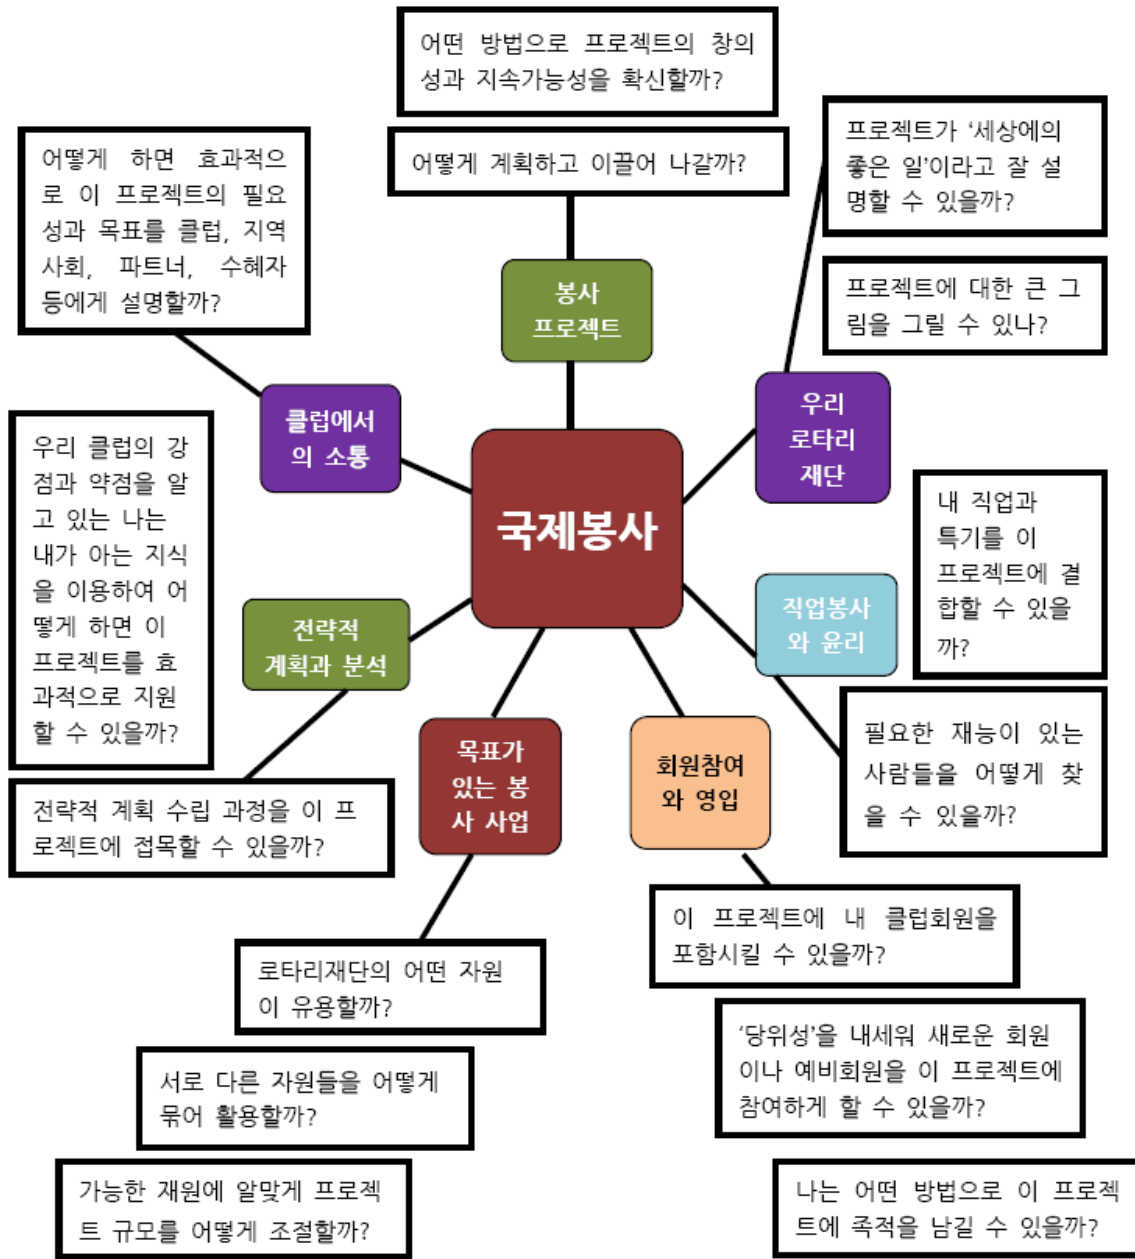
어떤 방법으로 프로젝트의 창의성과 지속가능성을 확신할까?

어떻게 계획하고 이끌어 나갈까?

프로젝트가 '세상에의 좋은 일'이라고 잘 설명할 수 있을까?

프로젝트에 대한 큰 그림을 그릴 수 있나?

어떻게 하면 효과적으로 이 프로젝트의 필요성과 목표를 클럽, 지역사회, 파트너, 수혜자 등에게 설명할까?

봉사 프로젝트

클럽에서의 소통

우리 로타리 재단

우리 클럽의 강점과 약점을 알고 있는 나는 내가 아는 지식을 이용하여 어떻게 하면 이 프로젝트를 효과적으로 지원할 수 있을까?

국제봉사

내 직업과 특기를 이 프로젝트에 결합할 수 있을까?

직업봉사와 윤리

전략적 계획과 분석

필요한 재능이 있는 사람들을 어떻게 찾을 수 있을까?

목표가 있는 봉사 사업

회원참여와 영입

전략적 계획 수립 과정을 이 프로젝트에 접목할 수 있을까?

이 프로젝트에 내 클럽회원을 포함시킬 수 있을까?

로타리재단의 어떤 자원이 유용할까?

'당위성'을 내세워 새로운 회원이나 예비회원을 이 프로젝트에 참여하게 할 수 있을까?

서로 다른 자원들을 어떻게 묶어 활용할까?

가능한 재원에 알맞게 프로젝트 규모를 어떻게 조절할까?

나는 어떤 방법으로 이 프로젝트에 족적을 남길 수 있을까?